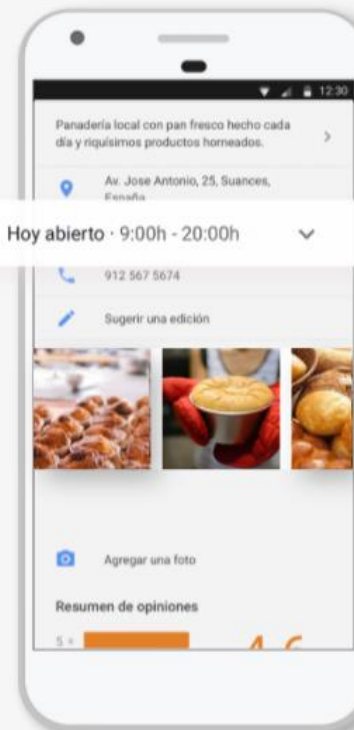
12:30

Panadería local con pan fresco hecho cada día y riquísimos productos horneados.

Av. Jose Antonio, 25, Suances, España

Hoy abierto · 9:00h - 20:00h

912 567 5674

Sugerir una edición

Agregar una foto

Resumen de opiniones

5 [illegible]

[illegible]